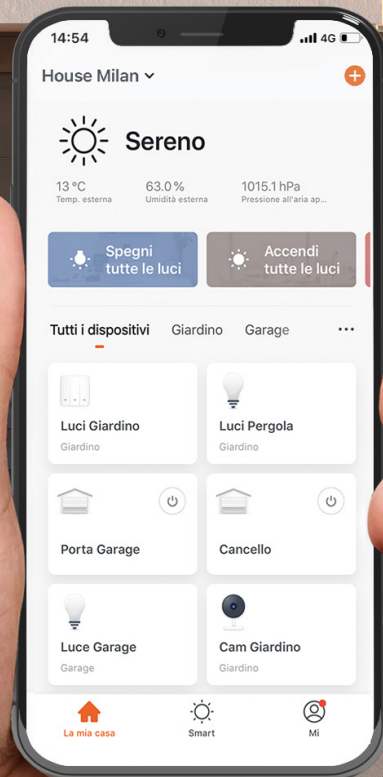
14:54

4G

House Milan

Sereno

13 °C
Temp. esterna

63.0 %
Umidità esterna

1015.1 hPa
Pressione all'aria ap...

Spegni tutte le luci

Accendi tutte le luci

Tutti i dispositivi

Giardino

Garage

Luci Giardino
Giardino

Luci Pergola
Giardino

Porta Garage

Cancello

Luce Garage
Garage

Cam Giardino
Giardino

La mia casa

Smart

Mi